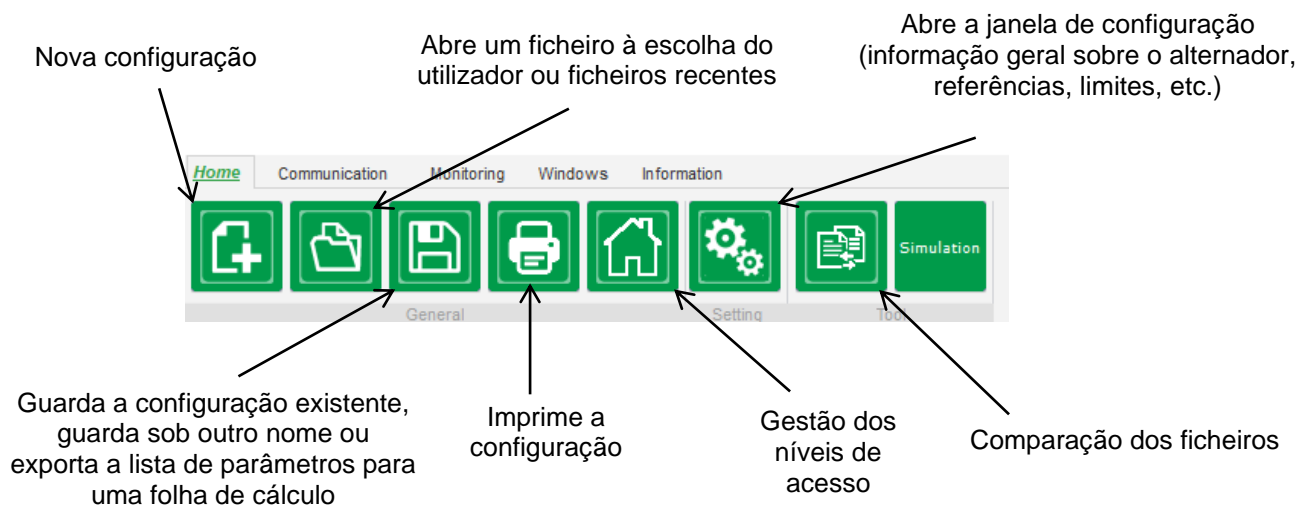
Nova configuração

Abre um ficheiro à escolha do utilizador ou ficheiros recentes

Abre a janela de configuração (informação geral sobre o alternador, referências, limites, etc.)

Home Communication Monitoring Windows Information

Simulation

General Setting Tool

Guarda a configuração existente, guarda sob outro nome ou exporta a lista de parâmetros para uma folha de cálculo

Imprime a configuração

Gestão dos níveis de acesso

Comparação dos ficheiros